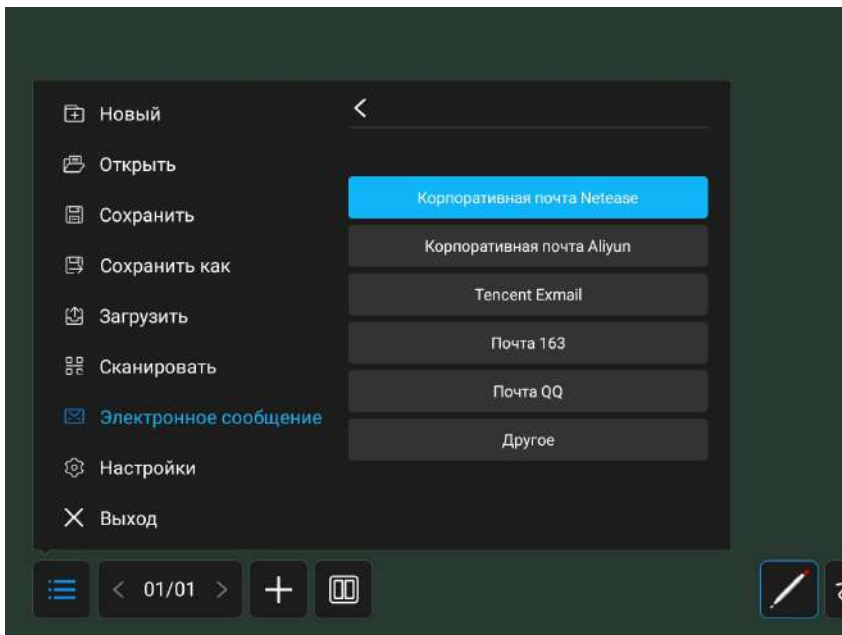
Новый
Открыть
Сохранить
Сохранить как
Загрузить
Сканировать
Электронное сообщение
Настройки
Выход

<

Корпоративная почта Netease
Корпоративная почта Aliyun
Tencent Exmail
Почта 163
Почта QQ
Другое

< 01/01 >